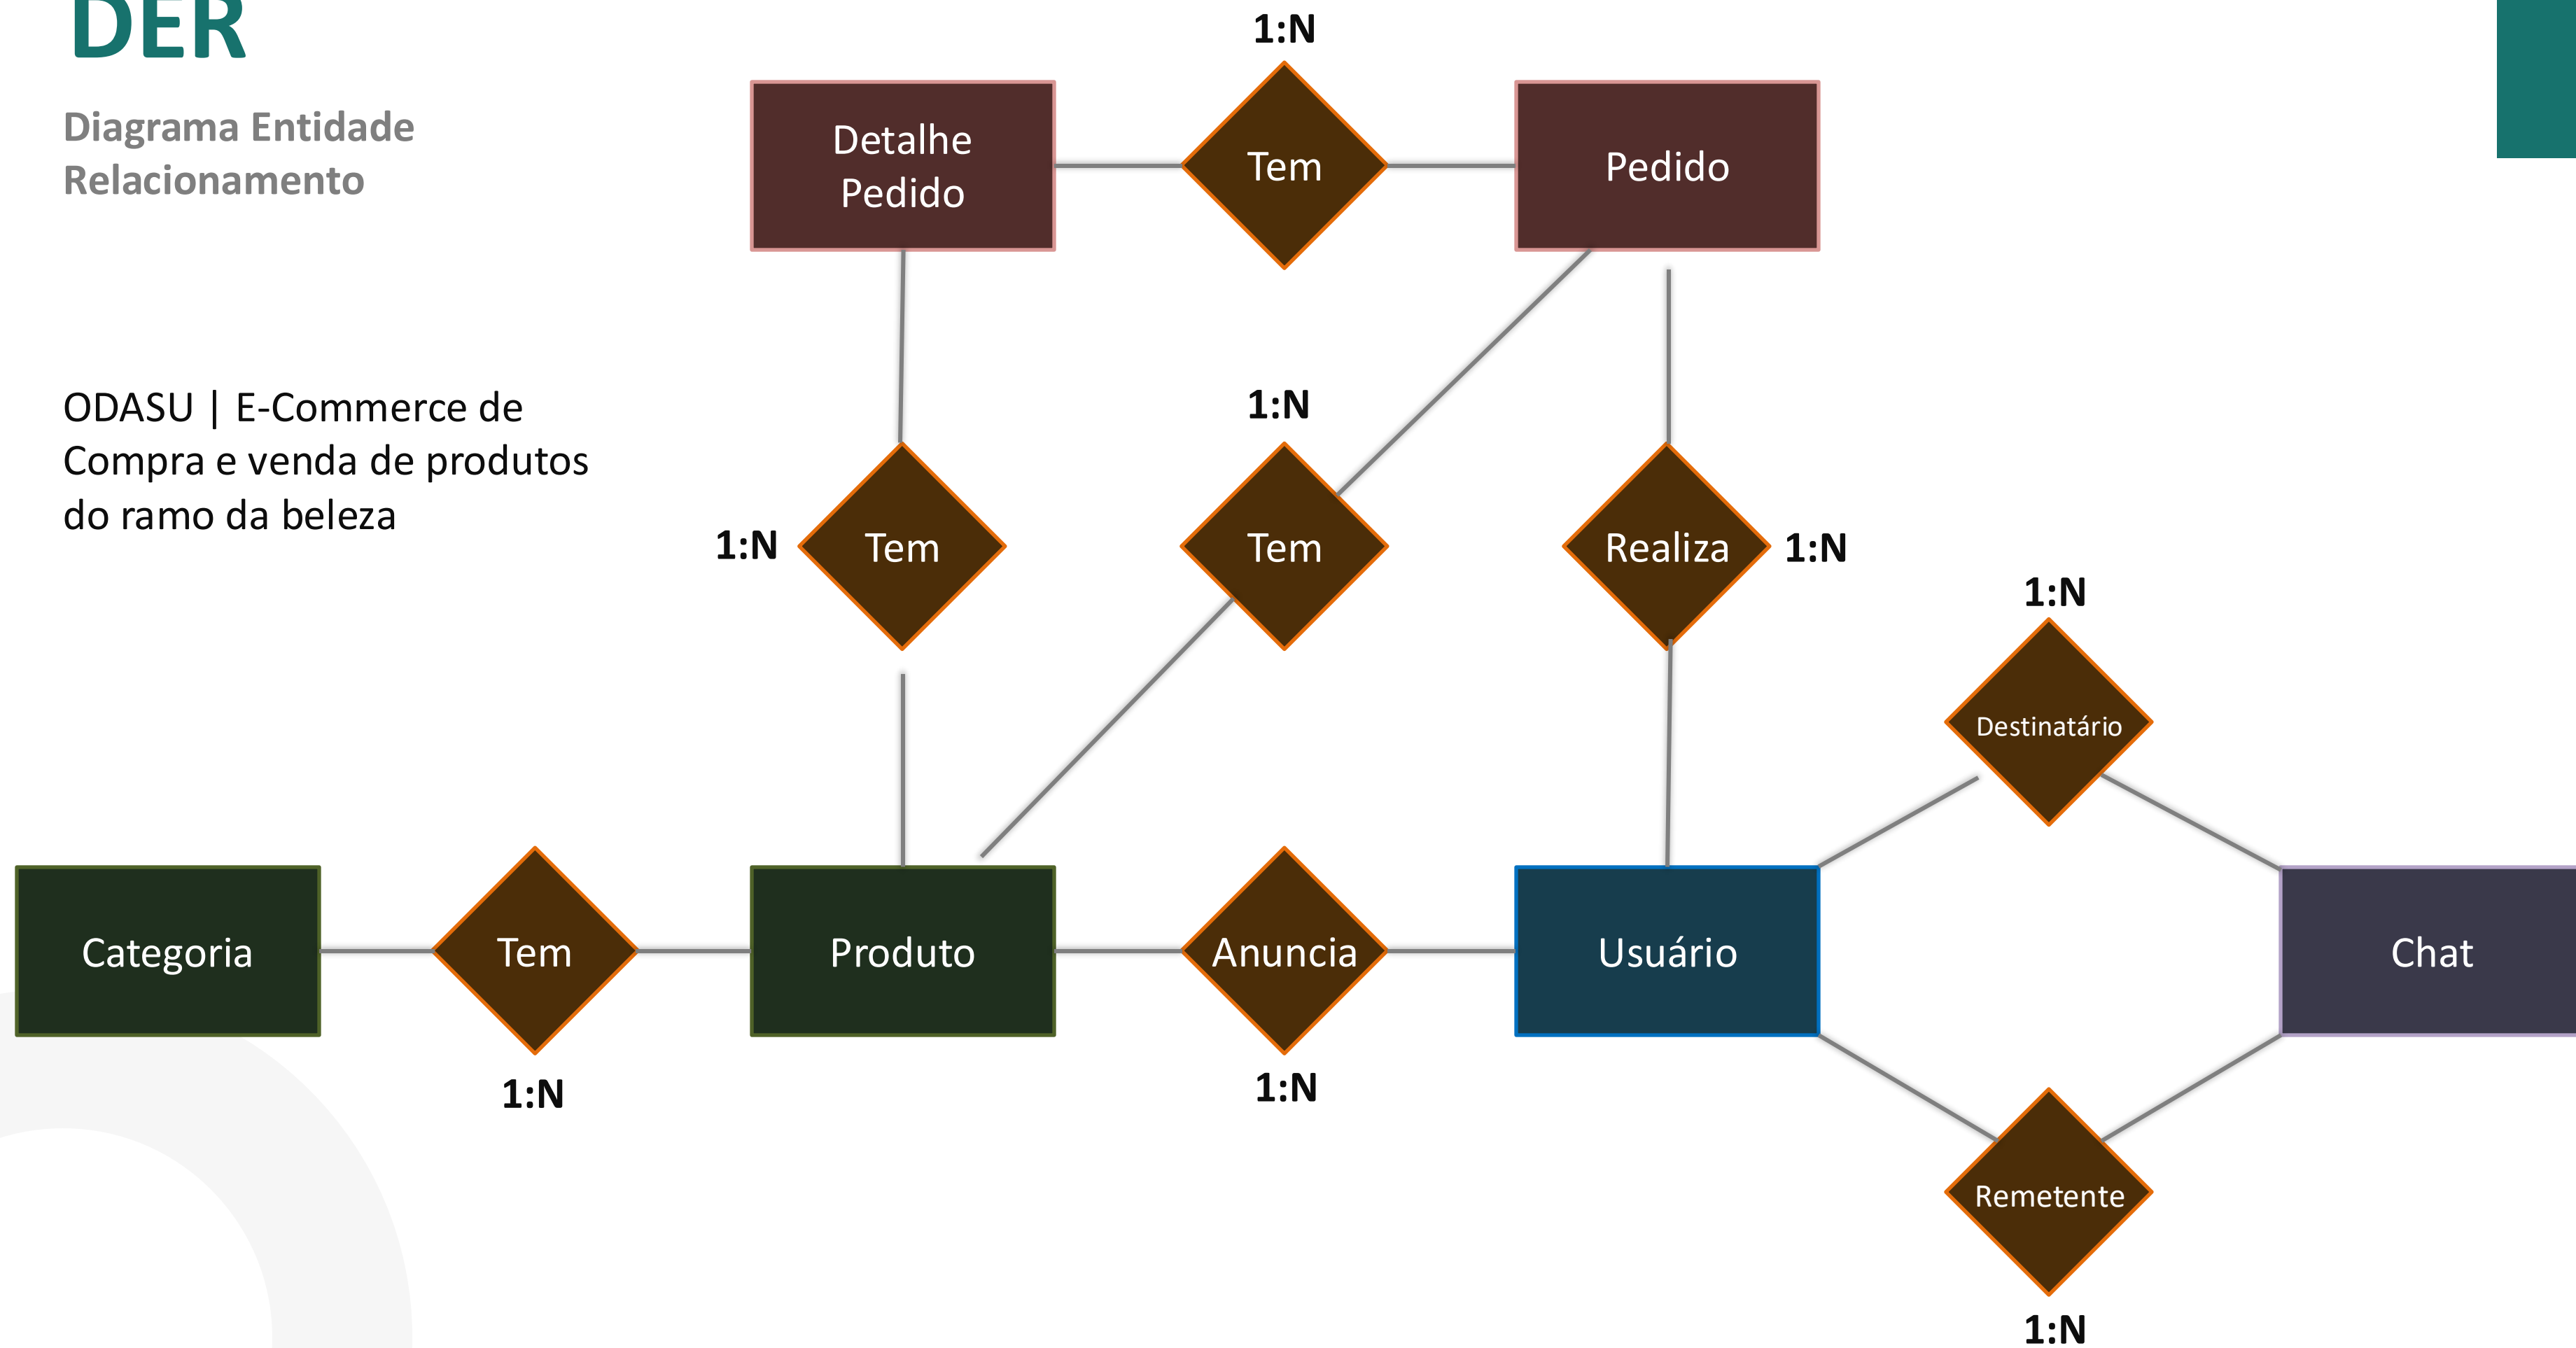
DER

Diagrama Entidade Relacionamento

ODASU | E-Commerce de Compra e venda de produtos do ramo da beleza

1:N

Detalhe Pedido

Tem

Pedido

1:N

1:N

Tem

Tem

Realiza

1:N

1:N

Destinatário

Categoria

Tem

Produto

Anuncia

Usuário

Chat

1:N

1:N

Remetente

1:N